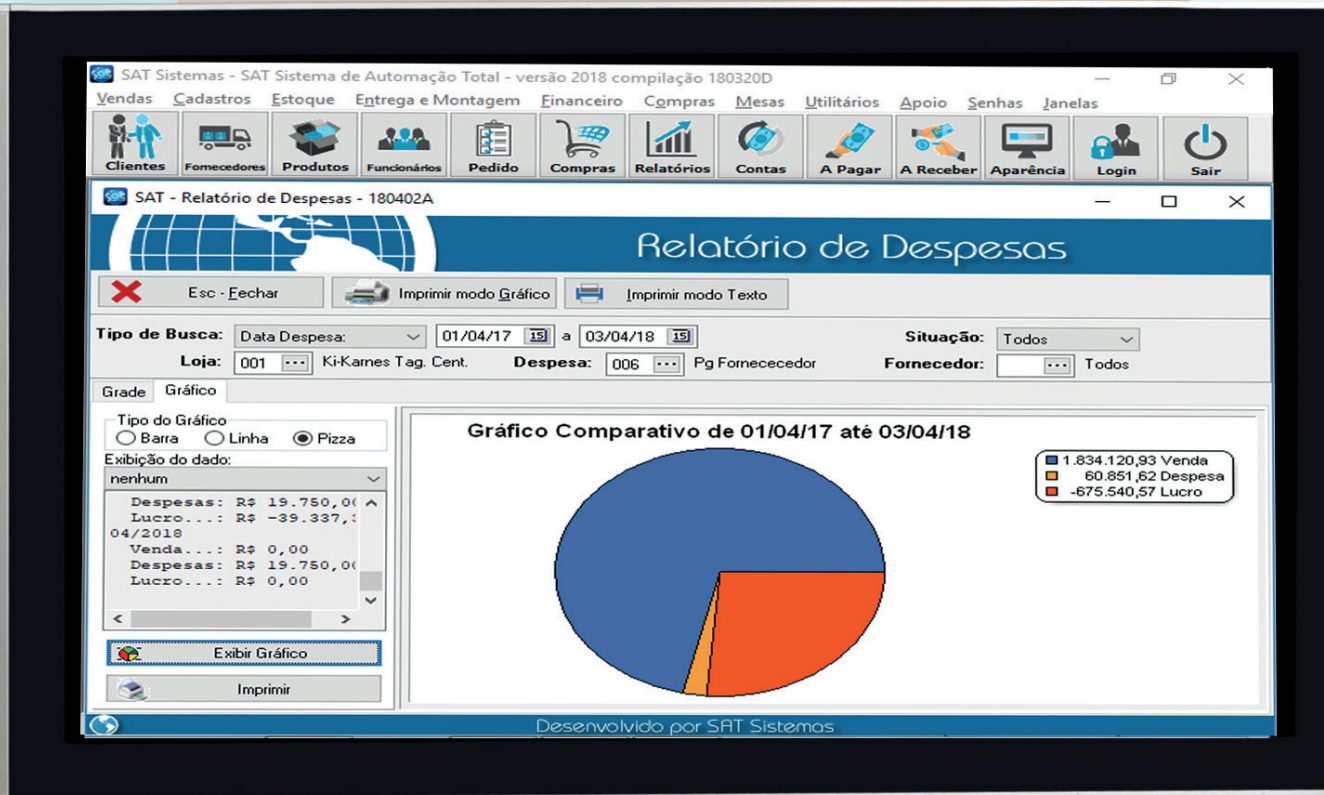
SAT Sistemas - SAT Sistema de Automação Total - versão 2018 compilação 180320D

Vendas Cadastros Estoque Entrega e Montagem Financeiro Compras Mesas Utilitários Apoio Senhas Janelas

Clientes Fornecedores Produtos Funcionários Pedido Compras Relatórios Contas A Pagar A Receber Aparência Login Sair

SAT - Relatório de Despesas - 180402A

Relatório de Despesas

Esc - Fechar Imprimir modo Gráfico Imprimir modo Texto

Tipo de Busca: Data Despesa: 01/04/17 a 03/04/18 Situação: Todos

Loja: 001 Ki-Karnes Tag. Cent. Despesa: 006 Pg Fornececedor Fornecedor: Todos

Grade Gráfico

Tipo do Gráfico
Barra Linha Pizza

Exibição do dado:
nenhum

Despesas: R$ 19.750,0
Lucro...: R$ -39.337,
04/2018
Venda...: R$ 0,00
Despesas: R$ 19.750,0
Lucro...: R$ 0,00

Exibir Gráfico

Imprimir

Gráfico Comparativo de 01/04/17 até 03/04/18

1.834.120,93 Venda
60.851,62 Despesa
-675.540,57 Lucro

Desenvolvido por SAT Sistemas